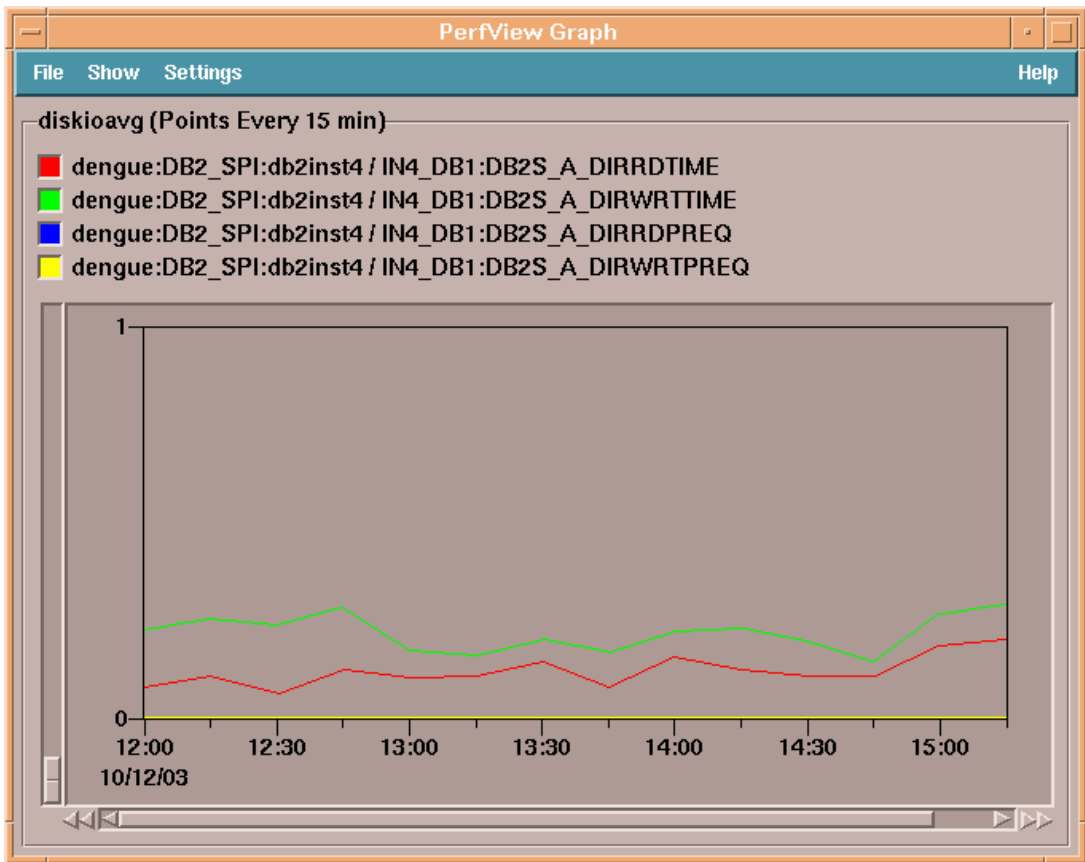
PerfView Graph

File Show Settings Help

diskioavg (Points Every 15 min)

dengue:DB2_SPI:db2inst4 / IN4_DB1:DB2S_A_DIRRDTIME
dengue:DB2_SPI:db2inst4 / IN4_DB1:DB2S_A_DIRWRTTIME
dengue:DB2_SPI:db2inst4 / IN4_DB1:DB2S_A_DIRRDPREQ
dengue:DB2_SPI:db2inst4 / IN4_DB1:DB2S_A_DIRWRTPREQ

1
0
12:00
10/12/03
12:30
13:00
13:30
14:00
14:30
15:00